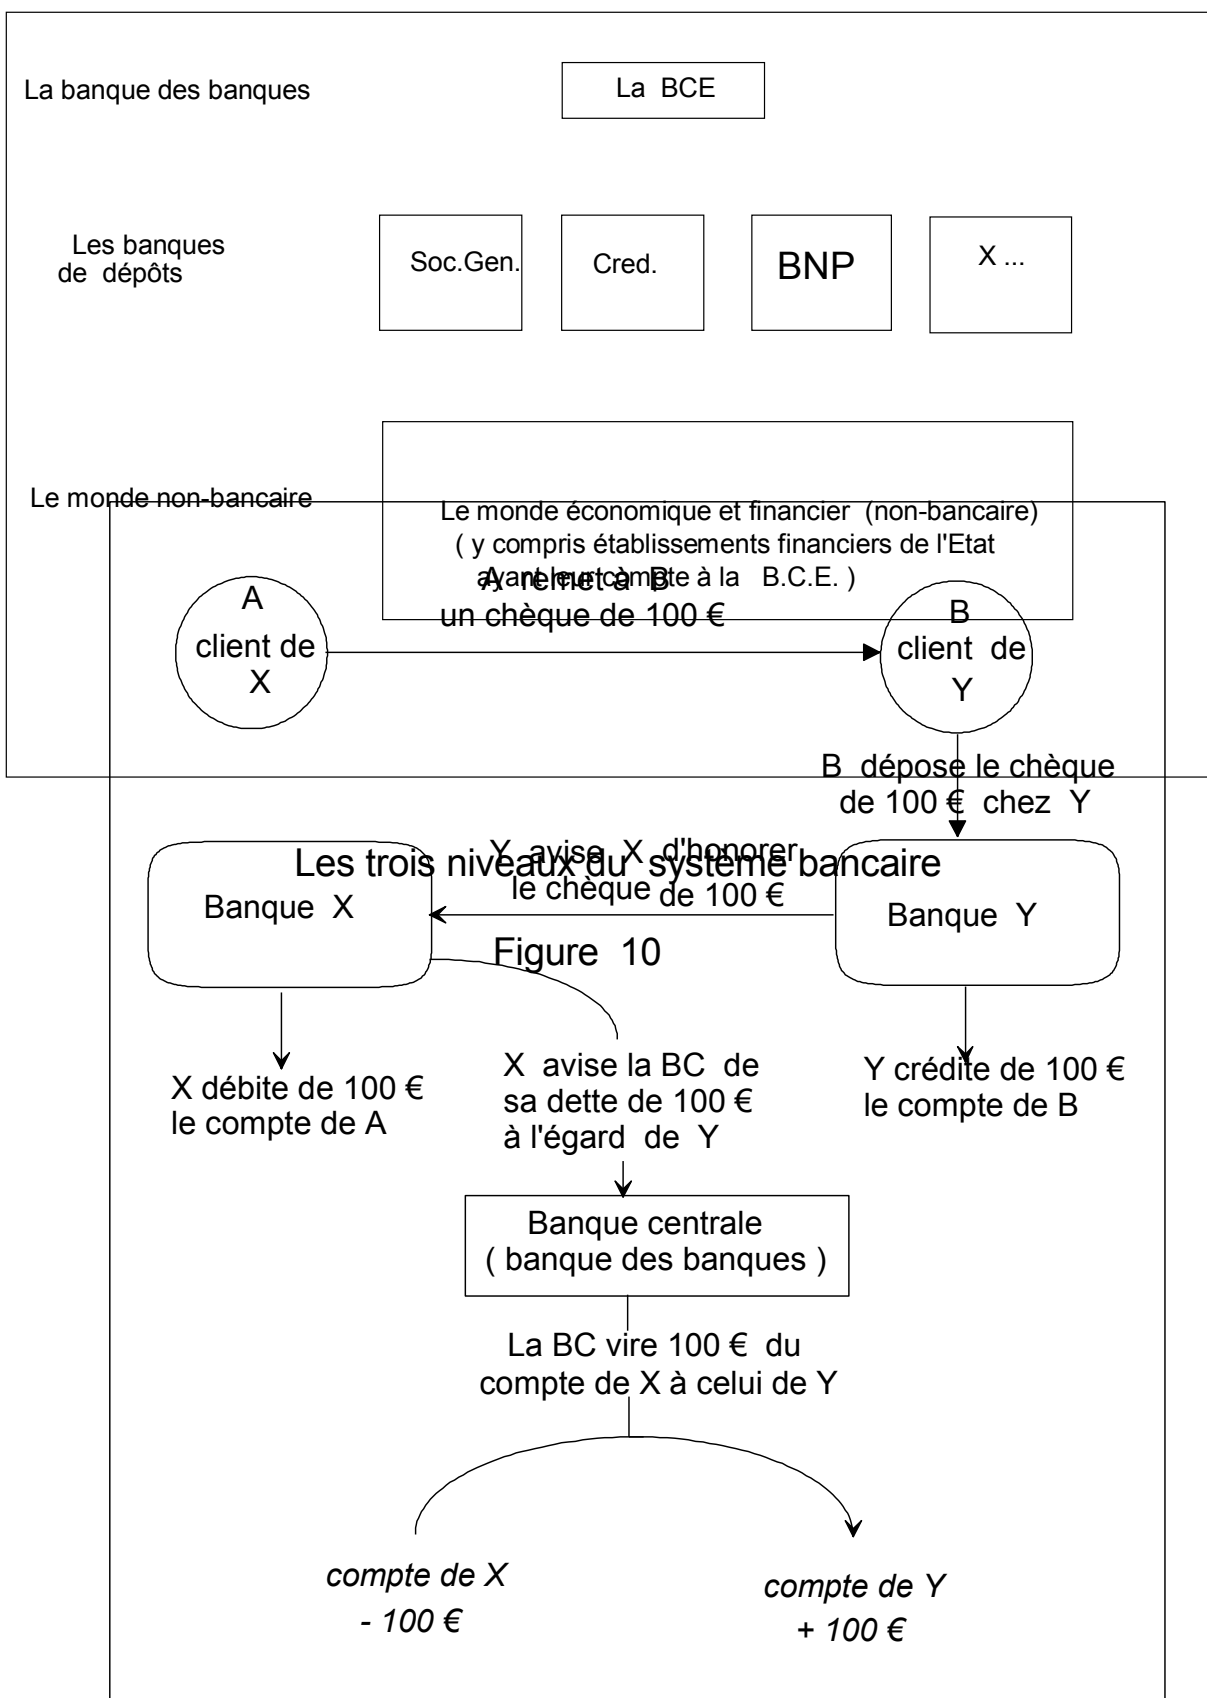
La banque des banques

La BCE

Les banques de dépôts

Soc.Gen.

Cred.

BNP

X ...

Le monde non-bancaire

Le monde économique et financier (non-bancaire) ( y compris établissements financiers de l'Etat ayant leur compte à la B.C.E. )

A remet à B un chèque de 100 €

A client de X

B client de Y

B dépose le chèque de 100 € chez Y

Y avise X d'honorer le chèque de 100 €

Les trois niveaux du système bancaire

Banque X

Banque Y

Figure 10

X débite de 100 € le compte de A

X avise la BC de sa dette de 100 € à l'égard de Y

Y crédite de 100 € le compte de B

Banque centrale ( banque des banques )

La BC vire 100 € du compte de X à celui de Y

*compte de X*
*- 100 €*

*compte de Y*
*+ 100 €*